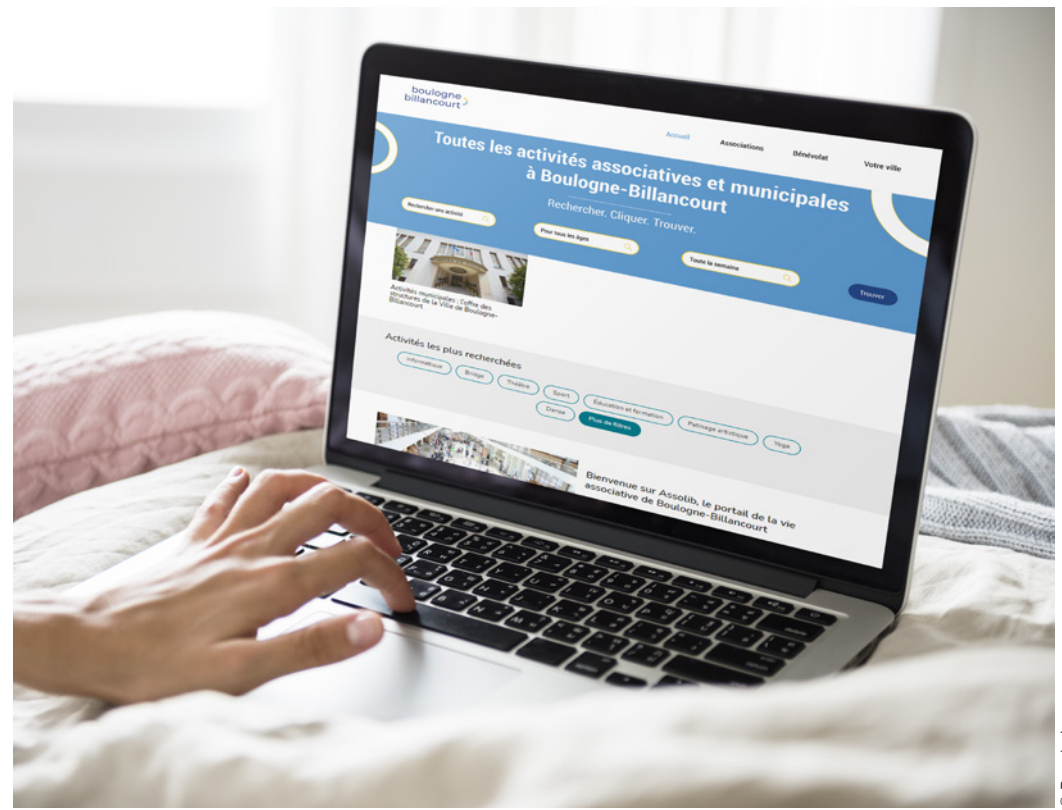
boulogne billancourt

Accueil Associations Bénévolat Votre ville

Toutes les activités associatives et municipales à Boulogne-Billancourt

Rechercher. Cliquer. Trouver.

Rechercher une activité

Pour tous les âges

Toute la semaine

Trouver

Activités municipales : l'offre des structures de la Ville de Boulogne-Billancourt

Activités les plus recherchées

Informatique Bridge Théâtre Sport Éducation et formation Patinage artistique Yoga Danse Plus de filtres

Bienvenue sur Assolib, le portail de la vie associative de Boulogne-Billancourt